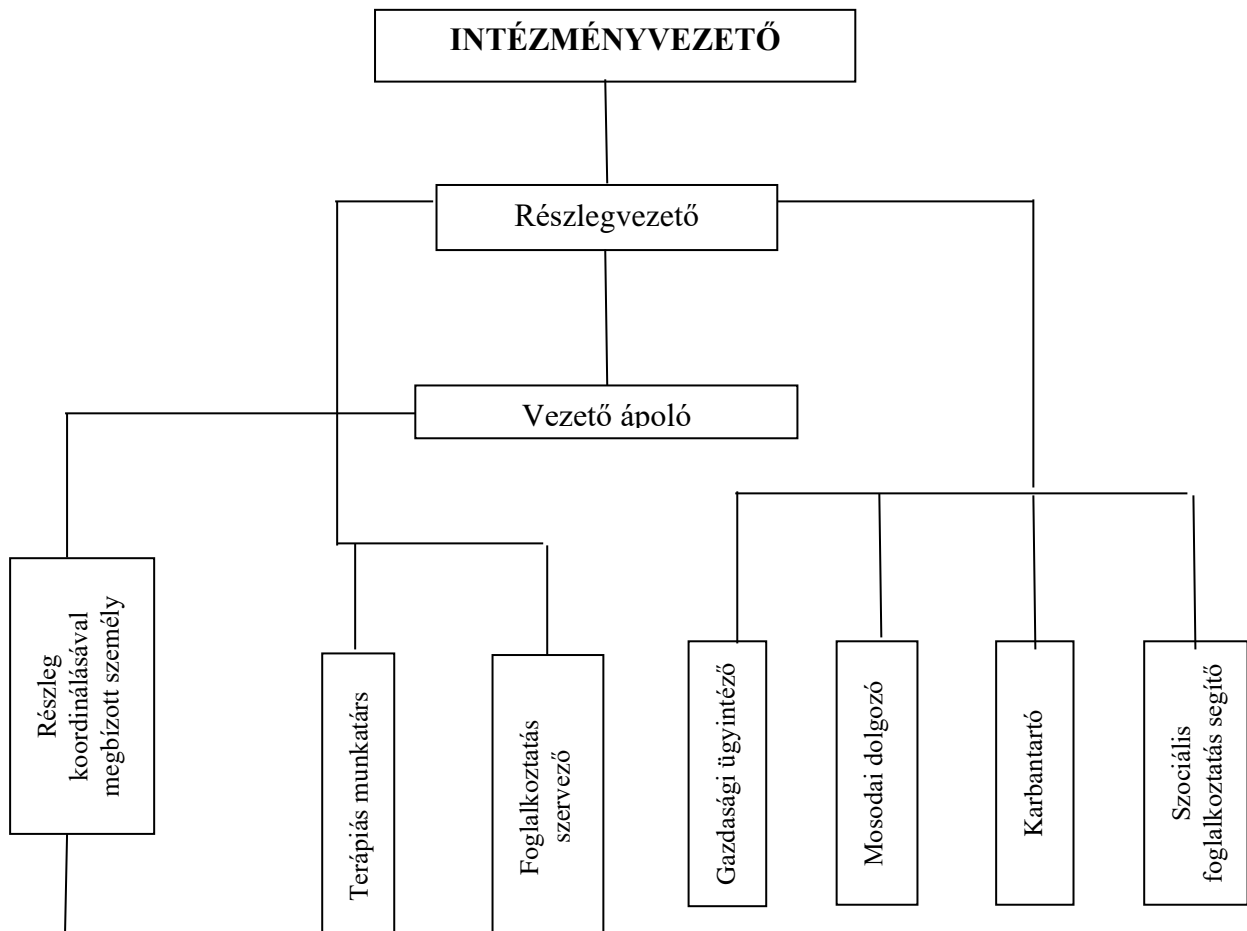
INTÉZMÉNYVEZETŐ

Részlegvezető

Vezető ápoló

Részleg koordinálásával megbízott személy

Terápiás munkatárs

Foglalkoztatás szervező

Gazdasági ügyintéző

Mosodai dolgozó

Karbantartó

Szociális foglalkoztatás segítő